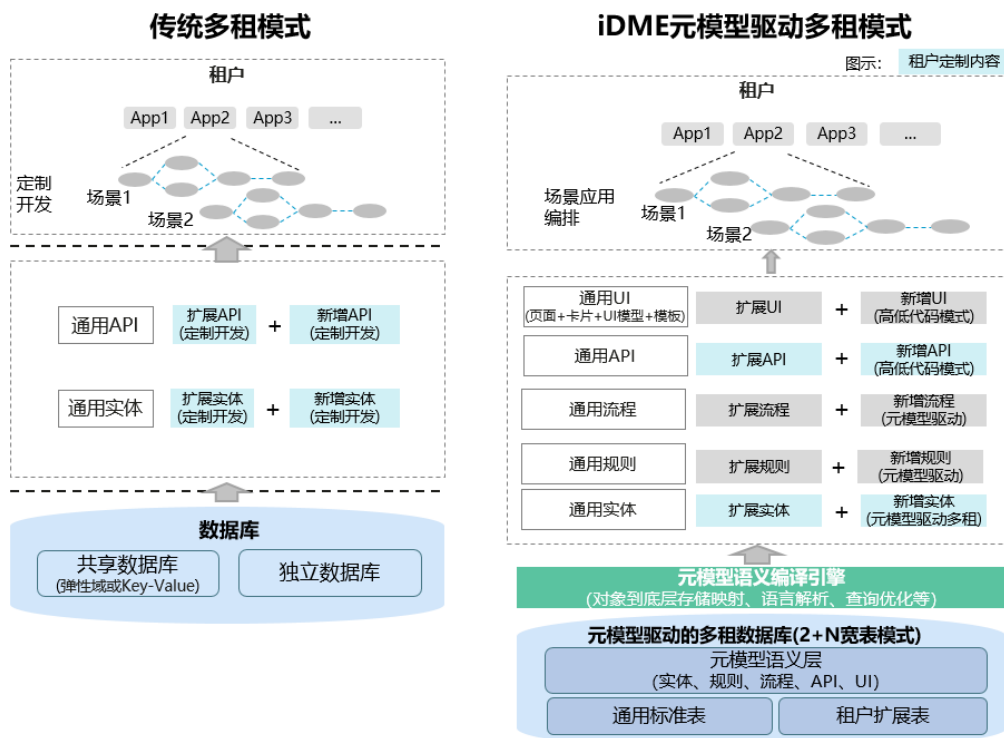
传统多租模式

租户

App1 App2 App3 ...

定制开发

场景1

场景2

通用API

扩展API (定制开发)

+

新增API (定制开发)

通用实体

扩展实体 (定制开发)

+

新增实体 (定制开发)

数据库

共享数据库 (弹性域或Key-Value)

独立数据库

iDME元模型驱动多租模式

图示: 租户定制内容

租户

App1 App2 App3 ...

场景应用编排

场景1

场景2

通用UI (页面+卡片+UI模型+模板)

扩展UI

+

新增UI (高低代码模式)

通用API

扩展API

+

新增API (高低代码模式)

通用流程

扩展流程

+

新增流程 (元模型驱动)

通用规则

扩展规则

+

新增规则 (元模型驱动)

通用实体

扩展实体

+

新增实体 (元模型驱动多租)

元模型语义编译引擎 (对象到底层存储映射、语言解析、查询优化等)

元模型驱动的多租数据库(2+N宽表模式)

元模型语义层 (实体、规则、流程、API、UI)

通用标准表

租户扩展表